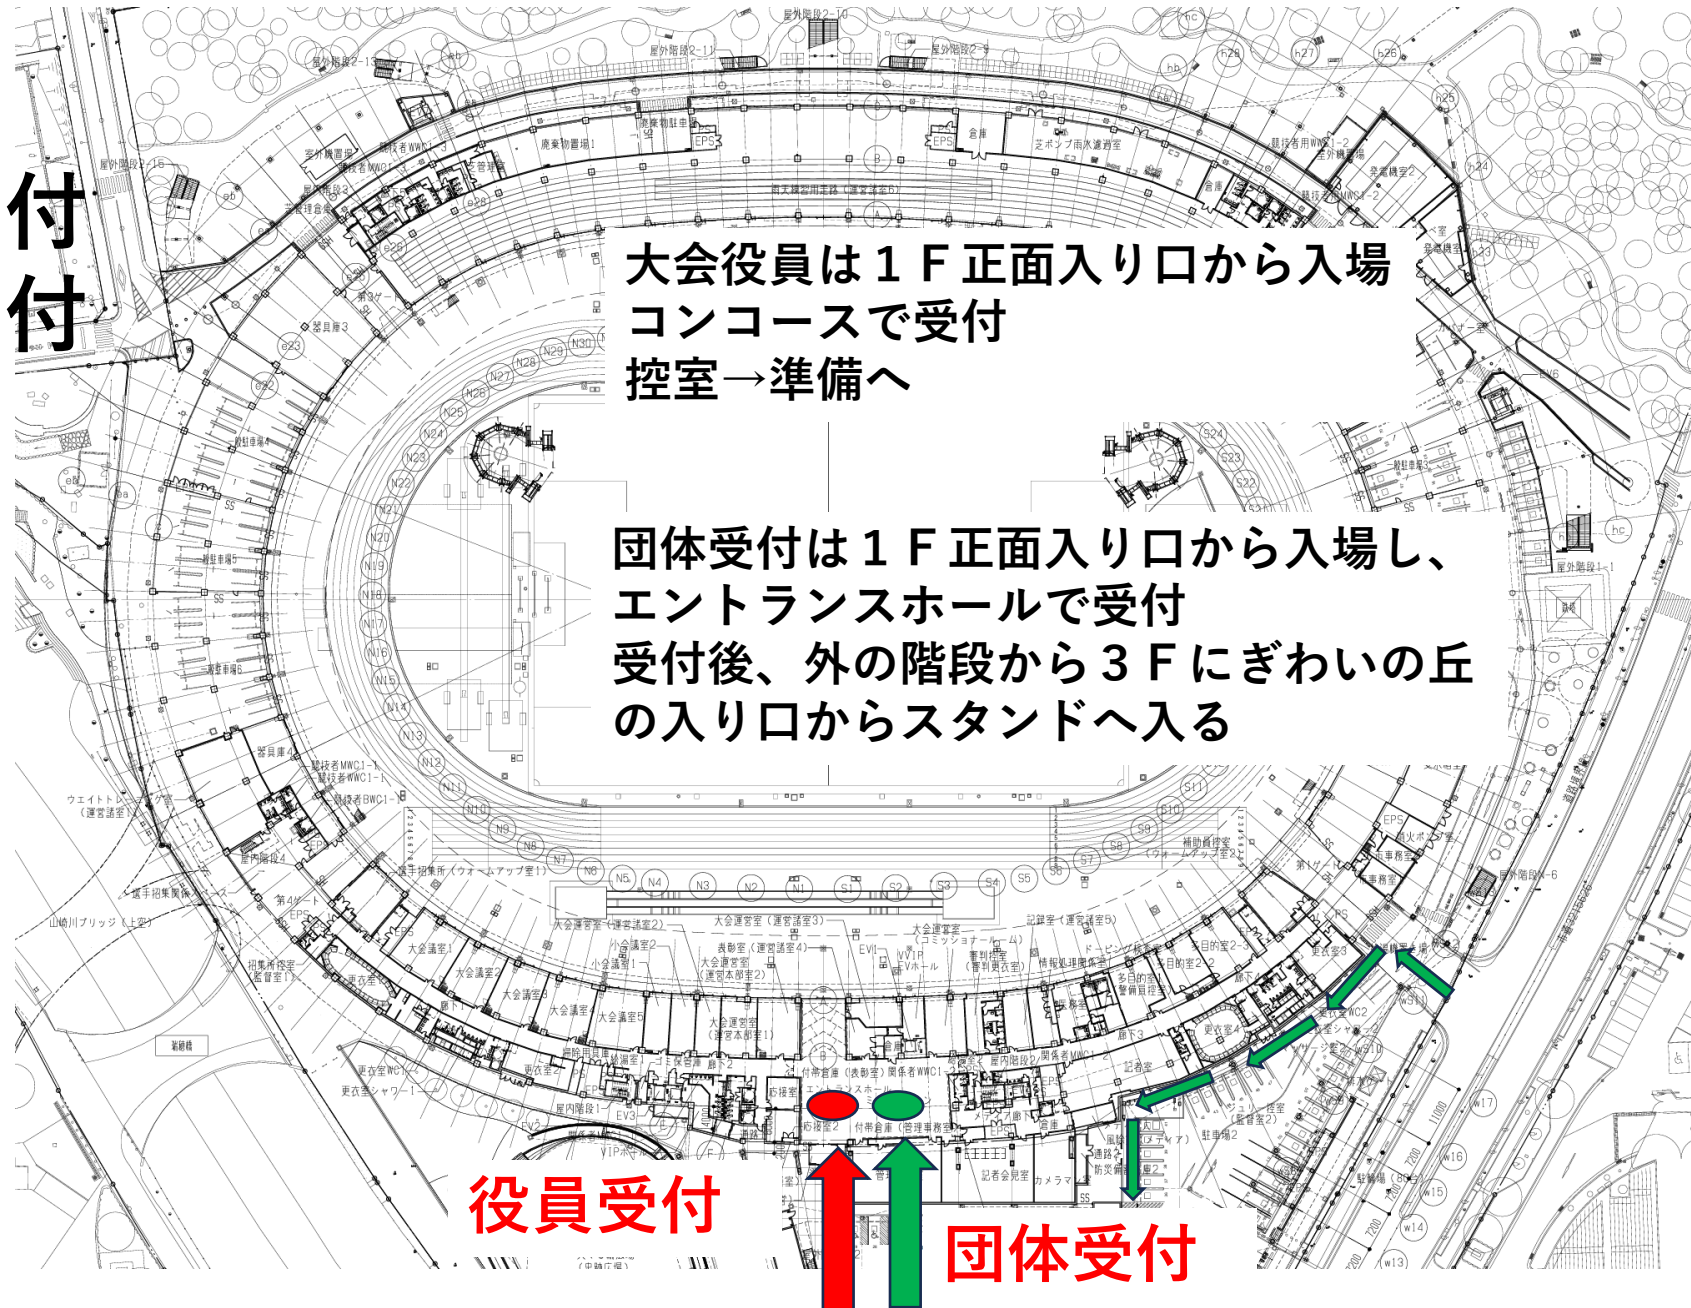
付
付

大会役員は１Ｆ正面入り口から入場
コンコースで受付
控室→準備へ

団体受付は１Ｆ正面入り口から入場し、エントランスホールで受付
受付後、外の階段から３Ｆにぎわいの丘の入り口からスタンドへ入る

役員受付

団体受付